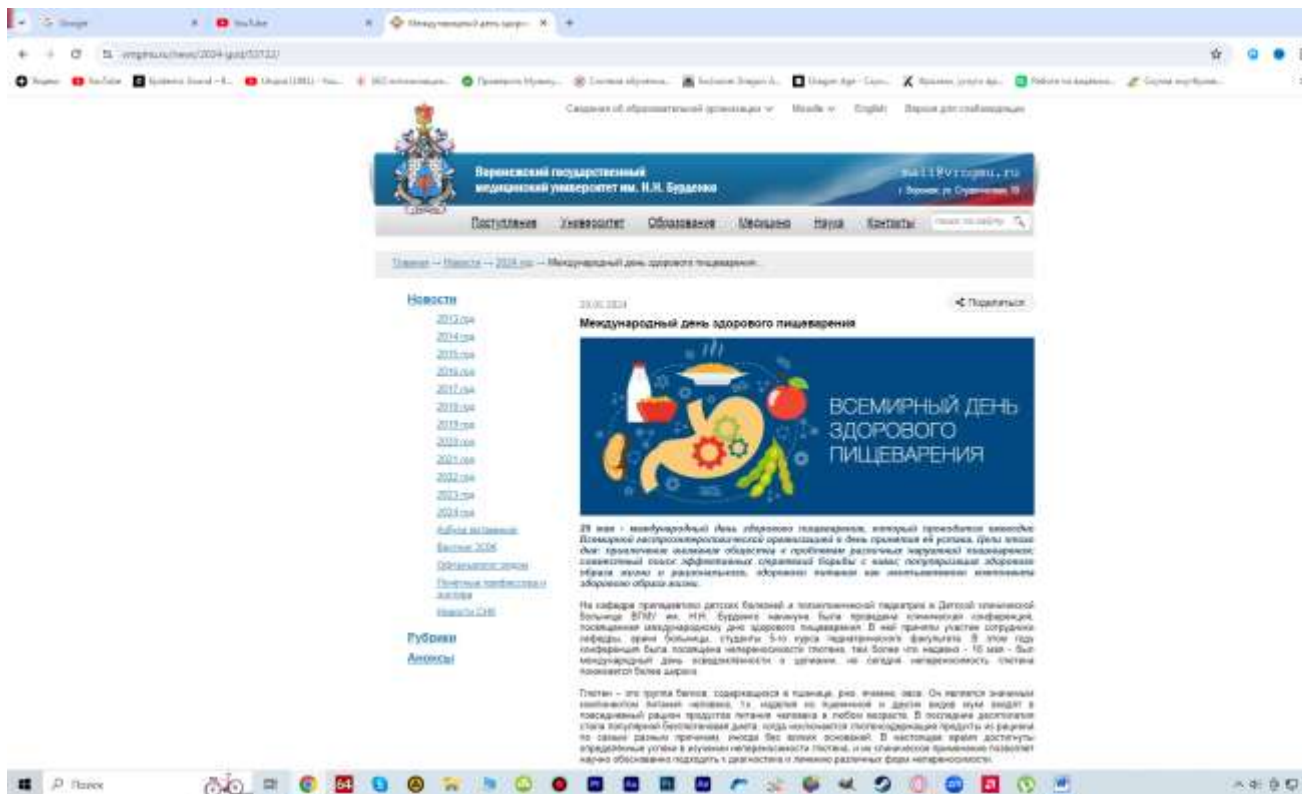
Воронежский государственный медицинский университет им. Н.Н. Бурденко

mail@vrngmu.ru

Поступление Университет Образование Медицина Наука Контакты

Главная → Новости → 2024 год → Международный день здорового пищеварения

Новости

2013 год

2014 год

2015 год

2016 год

2017 год

2018 год

2019 год

2020 год

2021 год

2022 год

2023 год

2024 год

Рубрики

Анонсы

Поделиться

Международный день здорового пищеварения

ВСЕМИРНЫЙ ДЕНЬ ЗДОРОВОГО ПИЩЕВАРЕНИЯ

29 мая – международный день здорового пищеварения, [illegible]

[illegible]

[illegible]

Поиск